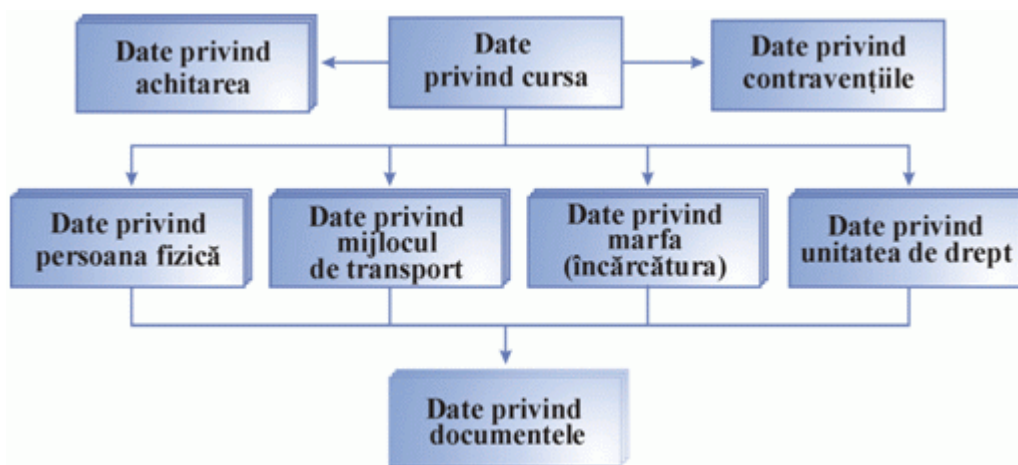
Date privind achitarea

Date privind cursa

Date privind contravențiile

Date privind persoana fizică

Date privind mijlocul de transport

Date privind marfa (încărcătura)

Date privind unitatea de drept

Date privind documentele